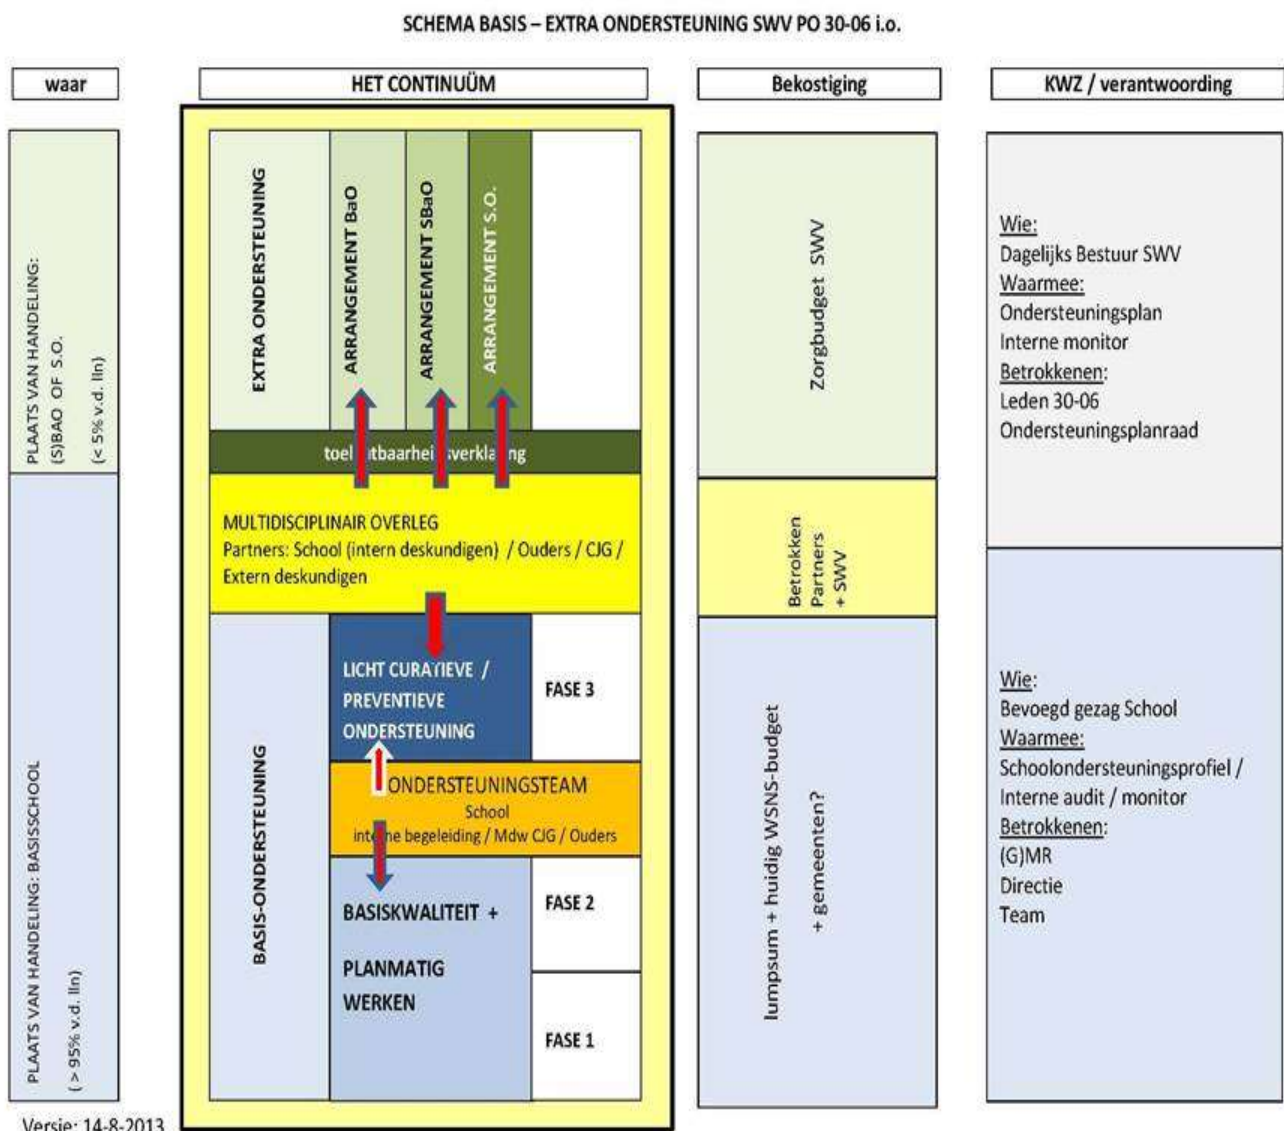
SCHEMA BASIS – EXTRA ONDERSTEUNING SWV PO 30-06 i.o.

waar

HET CONTINUÜM

Bekostiging

KWZ / verantwoording

PLAATS VAN HANDELING: (S)BAO OF S.O. (< 5% v.d. lln)

PLAATS VAN HANDELING: BASISSCHOOL ( > 95% v.d. lln)

EXTRA ONDERSTEUNING

ARRANGEMENT BaO

ARRANGEMENT SBaO

ARRANGEMENT S.O.

toel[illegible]tbaarhei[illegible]verkla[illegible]ng

MULTIDISCIPLINAIR OVERLEG
Partners: School (intern deskundigen) / Ouders / CJG / Extern deskundigen

BASIS-ONDERSTEUNING

LICHT CURATIEVE / PREVENTIEVE ONDERSTEUNING

FASE 3

ONDERSTEUNINGSTEAM
School
int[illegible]e begeleiding / Mdw CJG / Ouders

BASISKWALITEIT +

PLANMATIG WERKEN

FASE 2

FASE 1

Zorgbudget SWV

Betrokken Partners + SWV

lumpsum + huidig WSNS-budget + gemeenten?

Wie:
Dagelijks Bestuur SWV
Waarmee:
Ondersteuningsplan
Interne monitor
Betrokkenen:
Leden 30-06
Ondersteuningsplanraad

Wie:
Bevoegd gezag School
Waarmee:
Schoolondersteuningsprofiel / Interne audit / monitor
Betrokkenen:
(G)MR
Directie
Team

Versie: 14-8-2013